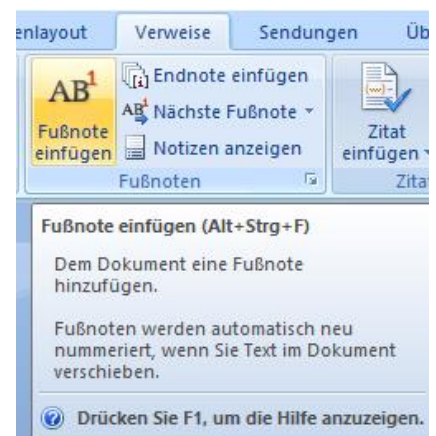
enlayout Verweise Sendungen Üb

$AB^1$ Fußnote einfügen

Endnote einfügen

Nächste Fußnote

Notizen anzeigen

Fußnoten

Zitat einfügen

Zita

Fußnote einfügen (Alt+Strg+F)

Dem Dokument eine Fußnote hinzufügen.

Fußnoten werden automatisch neu nummeriert, wenn Sie Text im Dokument verschieben.

Drücken Sie F1, um die Hilfe anzuzeigen.